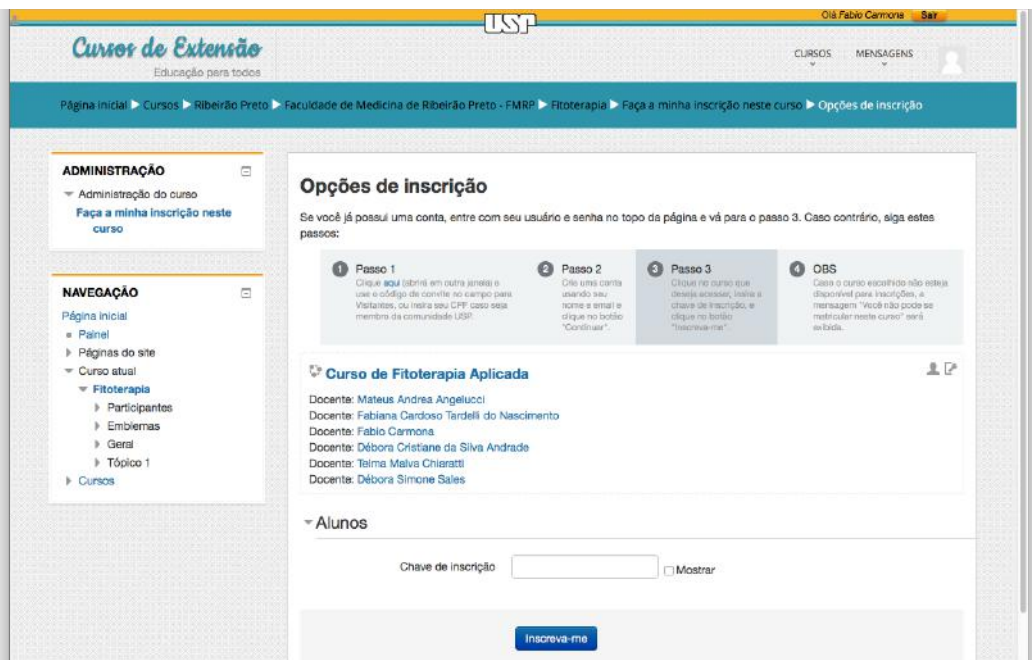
USP

Olá Fabio Carmona Sair

Cursos de Extensão
Educação para todos

CURSOS MENSAGENS

Página inicial ▶ Cursos ▶ Ribeirão Preto ▶ Faculdade de Medicina de Ribeirão Preto - FMRP ▶ Fitoterapia ▶ Faça a minha inscrição neste curso ▶ Opções de inscrição

ADMINISTRAÇÃO
Administração do curso
Faça a minha inscrição neste curso

NAVEGAÇÃO
Página inicial
Painel
Páginas do site
Curso atual
Fitoterapia
Participantes
Emblemas
Geral
Tópico 1
Cursos

Opções de inscrição

Se você já possui uma conta, entre com seu usuário e senha no topo da página e vá para o passo 3. Caso contrário, siga estes passos:

1 Passo 1
Clique aqui (abrirá em outra janela) e use o código de convite no campo para Visitantes, ou insira seu CPF caso seja membro da comunidade USP.

2 Passo 2
Crie uma conta usando seu nome e email e clique no botão "Continuar".

3 Passo 3
Clique no curso que deseja acessar, insira a chave de inscrição, e clique no botão "Inscreva-me".

4 OBS
Caso o curso escolhido não esteja disponível para inscrições, a mensagem "Você não pode se matricular neste curso" será exibida.

Curso de Fitoterapia Aplicada

Docente: Mateus Andrea Angelucci
Docente: Fabiana Cardoso Tardelli do Nascimento
Docente: Fabio Carmona
Docente: Débora Cristiane da Silva Andrade
Docente: Telma Maiva Chiaratti
Docente: Débora Simone Sales

Alunos

Chave de inscrição
Mostrar

Inscreva-me